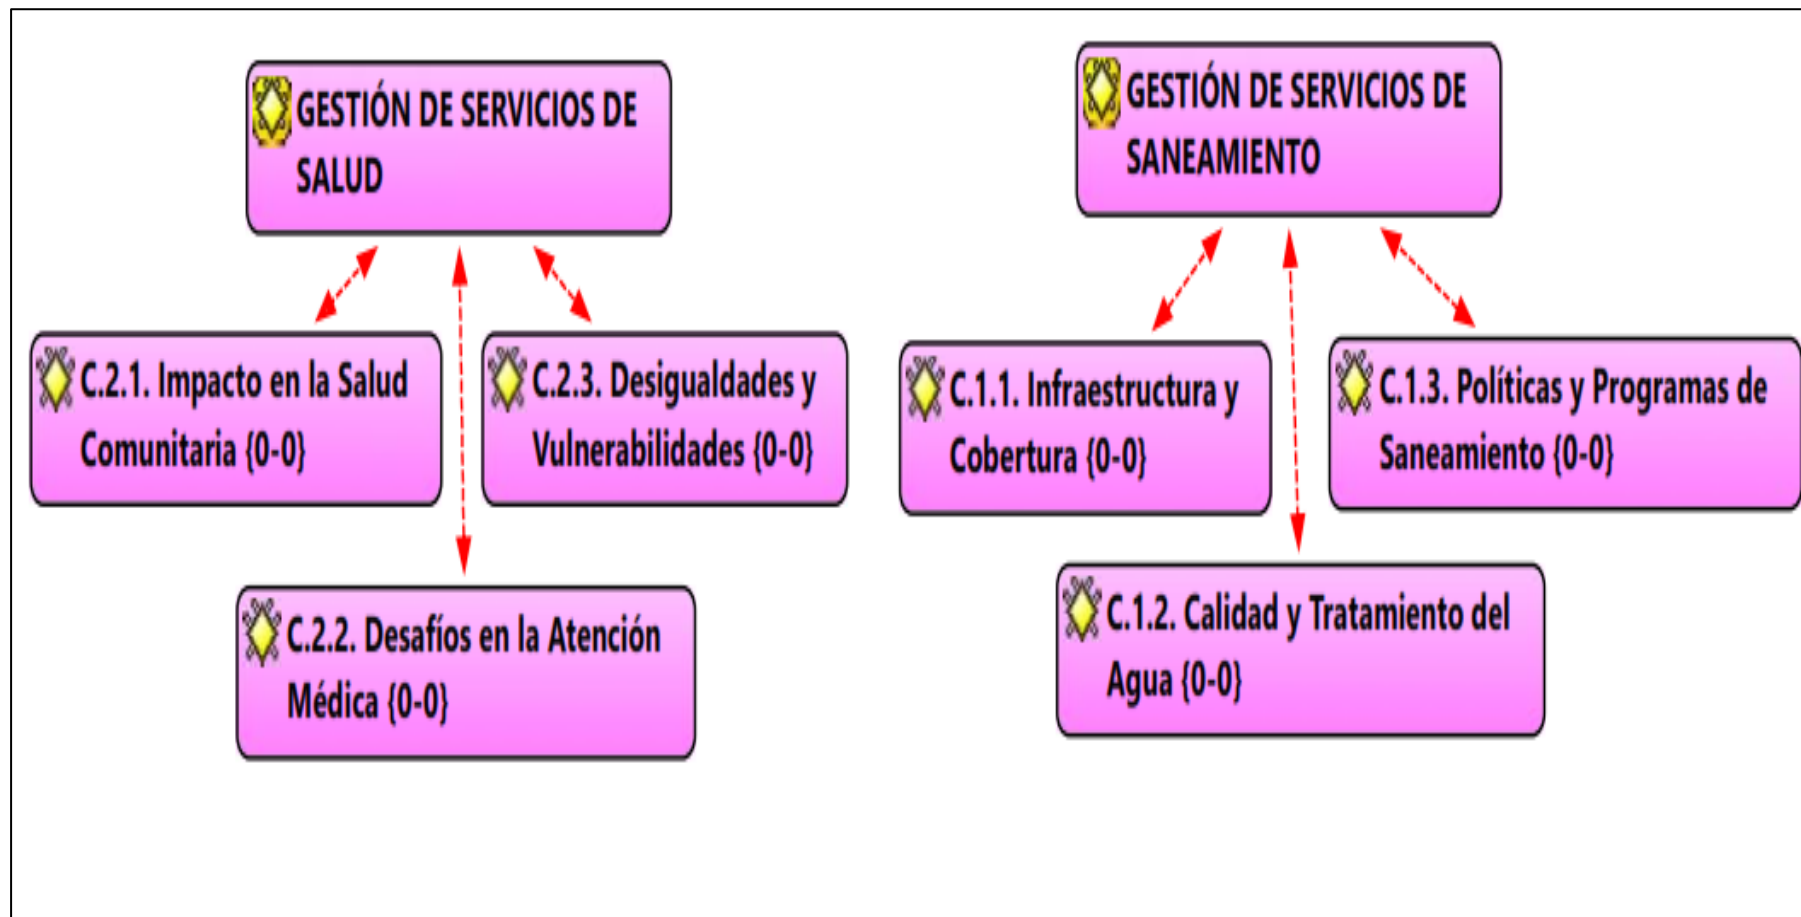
GESTIÓN DE SERVICIOS DE SALUD

C.2.1. Impacto en la Salud Comunitaria {0-0}

C.2.3. Desigualdades y Vulnerabilidades {0-0}

C.2.2. Desafíos en la Atención Médica {0-0}

GESTIÓN DE SERVICIOS DE SANEAMIENTO

C.1.1. Infraestructura y Cobertura {0-0}

C.1.3. Políticas y Programas de Saneamiento {0-0}

C.1.2. Calidad y Tratamiento del Agua {0-0}